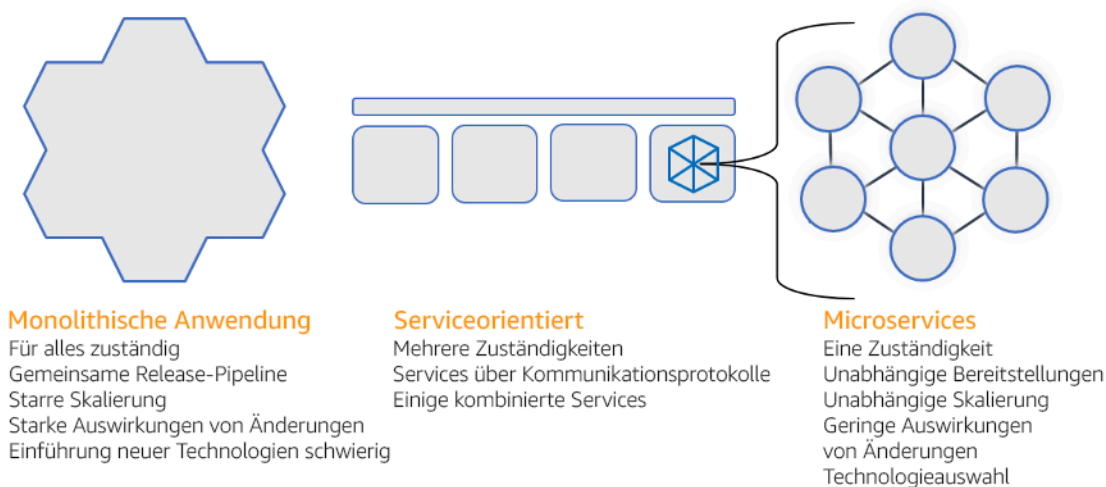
Monolithische Anwendung
Für alles zuständig
Gemeinsame Release-Pipeline
Starre Skalierung
Starke Auswirkungen von Änderungen
Einführung neuer Technologien schwierig

Serviceorientiert
Mehrere Zuständigkeiten
Services über Kommunikationsprotokolle
Einige kombinierte Services

Microservices
Eine Zuständigkeit
Unabhängige Bereitstellungen
Unabhängige Skalierung
Geringe Auswirkungen von Änderungen
Technologieauswahl